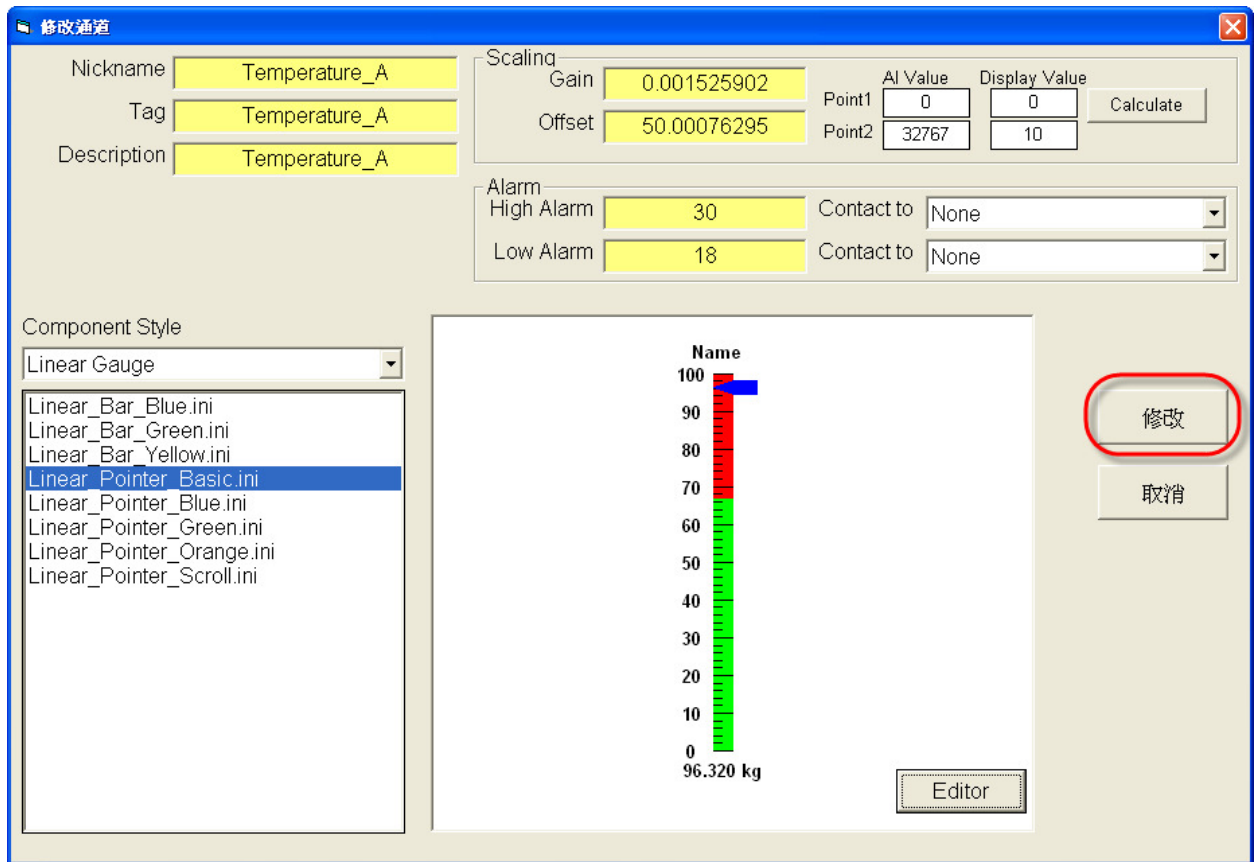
修改通道

Nickname Temperature_A
Tag Temperature_A
Description Temperature_A

Scaling
Gain 0.001525902
Offset 50.00076295

| | AI Value | Display Value |
|---|---|---|
| Point1 | 0 | 0 |
| Point2 | 32767 | 10 |

Calculate

Alarm
High Alarm 30 Contact to None
Low Alarm 18 Contact to None

Component Style
Linear Gauge

Linear_Bar_Blue.ini
Linear_Bar_Green.ini
Linear_Bar_Yellow.ini
Linear_Pointer_Basic.ini
Linear_Pointer_Blue.ini
Linear_Pointer_Green.ini
Linear_Pointer_Orange.ini
Linear_Pointer_Scroll.ini

Name
100
90
80
70
60
50
40
30
20
10
0
96.320 kg

Editor

修改
取消